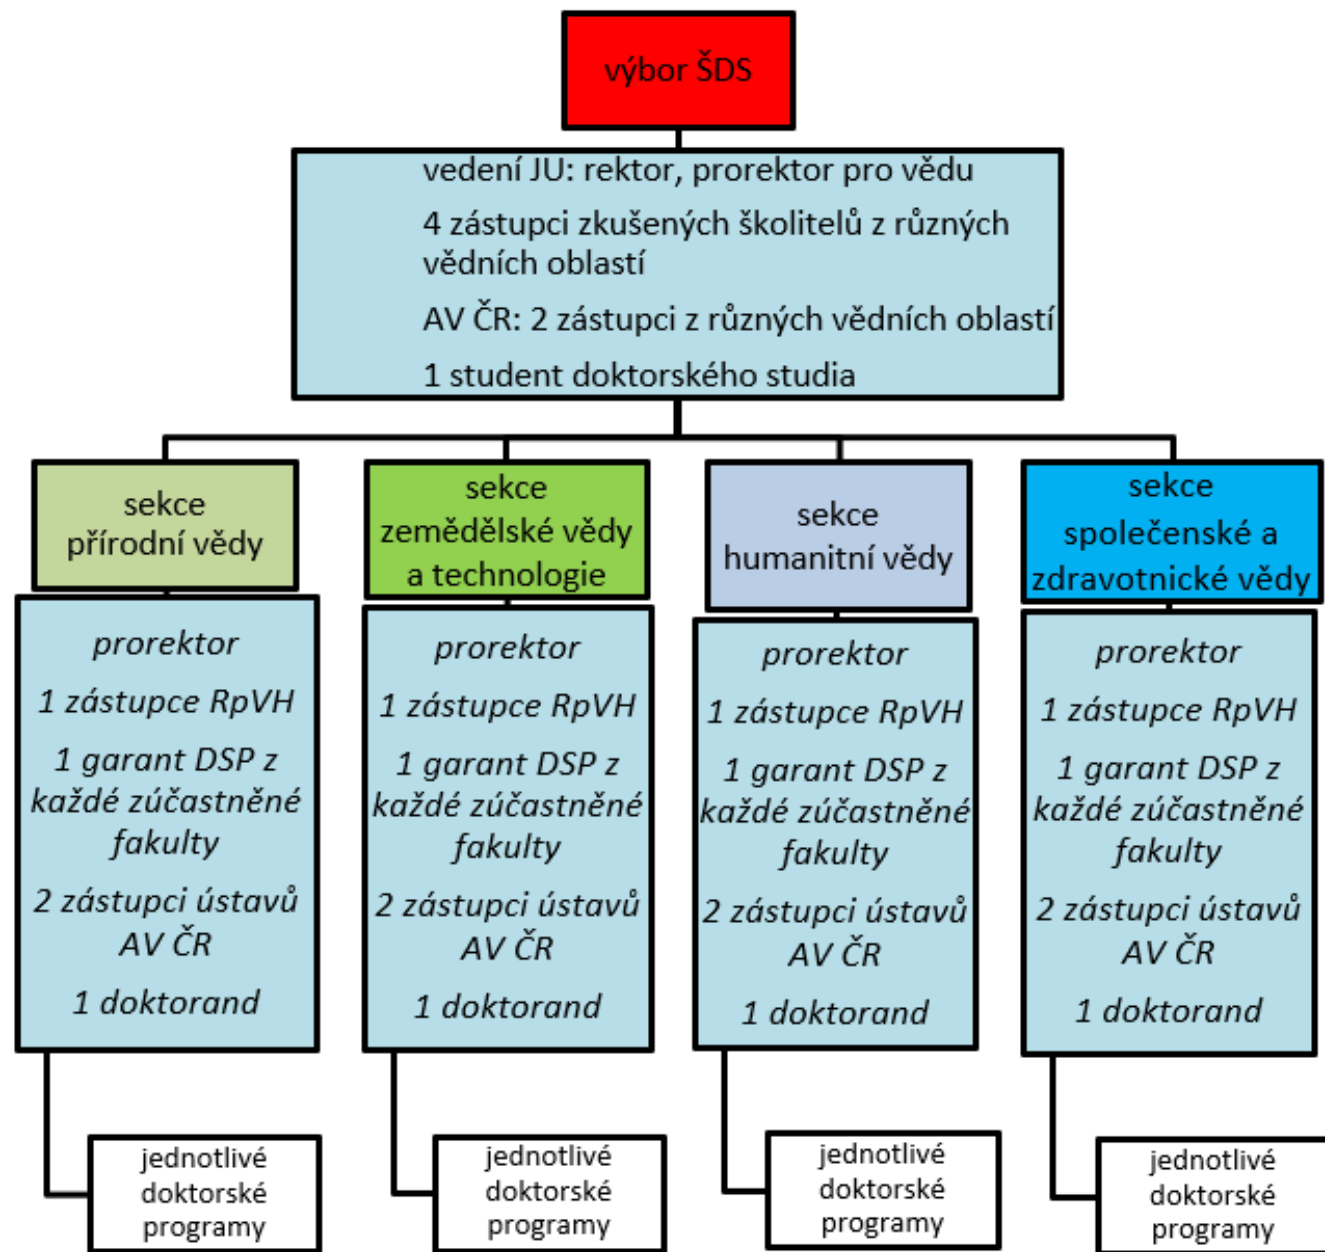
výbor ŠDS

vedení JU: rektor, prorektor pro vědu

4 zástupci zkušených školitelů z různých vědních oblastí

AV ČR: 2 zástupci z různých vědních oblastí

1 student doktorského studia

sekce přírodní vědy

prorektor

1 zástupce RpVH

1 garant DSP z každé zúčastněné fakulty

2 zástupci ústavů AV ČR

1 doktorand

jednotlivé doktorské programy

sekce zemědělské vědy a technologie

prorektor

1 zástupce RpVH

1 garant DSP z každé zúčastněné fakulty

2 zástupci ústavů AV ČR

1 doktorand

jednotlivé doktorské programy

sekce humanitní vědy

prorektor

1 zástupce RpVH

1 garant DSP z každé zúčastněné fakulty

2 zástupci ústavů AV ČR

1 doktorand

jednotlivé doktorské programy

sekce společenské a zdravotnické vědy

prorektor

1 zástupce RpVH

1 garant DSP z každé zúčastněné fakulty

2 zástupci ústavů AV ČR

1 doktorand

jednotlivé doktorské programy